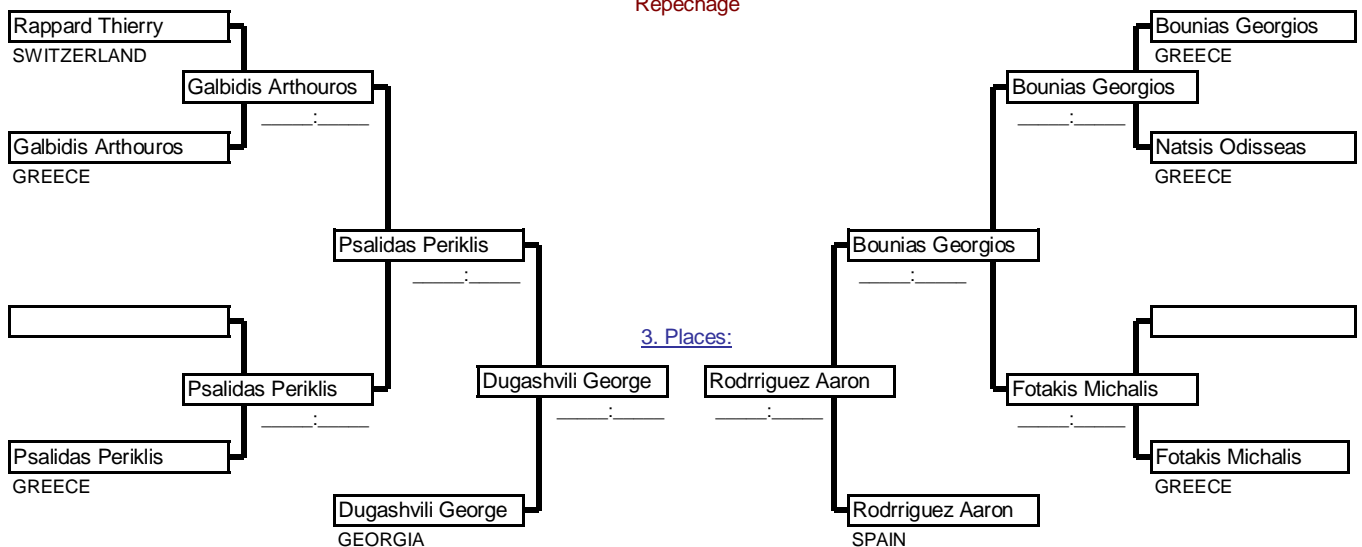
Repechage

Rappard Thierry
SWITZERLAND

Galbidis Arthouros
____:____

Galbidis Arthouros
GREECE

Psalidas Periklis
____:____

Psalidas Periklis
____:____

Psalidas Periklis
GREECE

Dugashvili George
____:____

Dugashvili George
GEORGIA

3. Places:

Rodrriguez Aaron
____:____

Rodrriguez Aaron
SPAIN

Bounias Georgios
GREECE

Bounias Georgios
____:____

Natsis Odisseas
GREECE

Bounias Georgios
____:____

Fotakis Michalis
____:____

Fotakis Michalis
GREECE